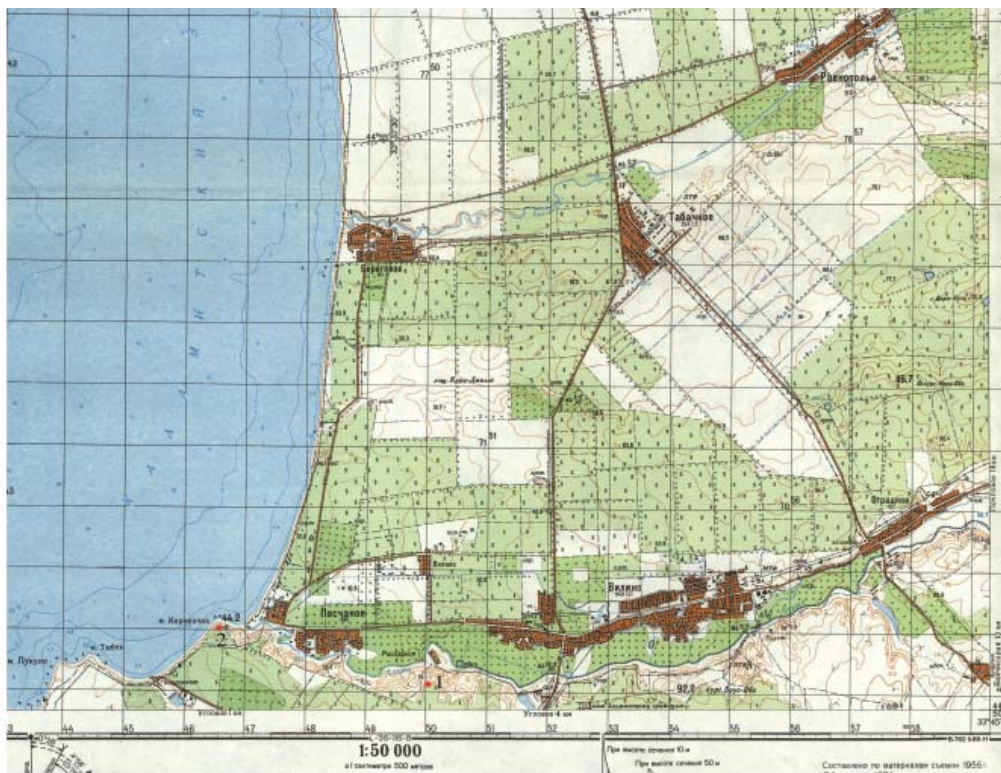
Рахкотолье
Табачное
Береговое
К А Л А М И Т С К И Й
Пасчаное
Вилино
Отрадное
м. Карантин
44,9
м. Лукулл
2
1
85,7
92,0
71
44
45
46
47
48
49
50
51
52
53
54
55
56
57
58
1:50 000
в 1 сантиметре 500 метров
При высоте сечения 10 м
При высоте сечения 50 м
Составлено по материалам съемки 1956 г.